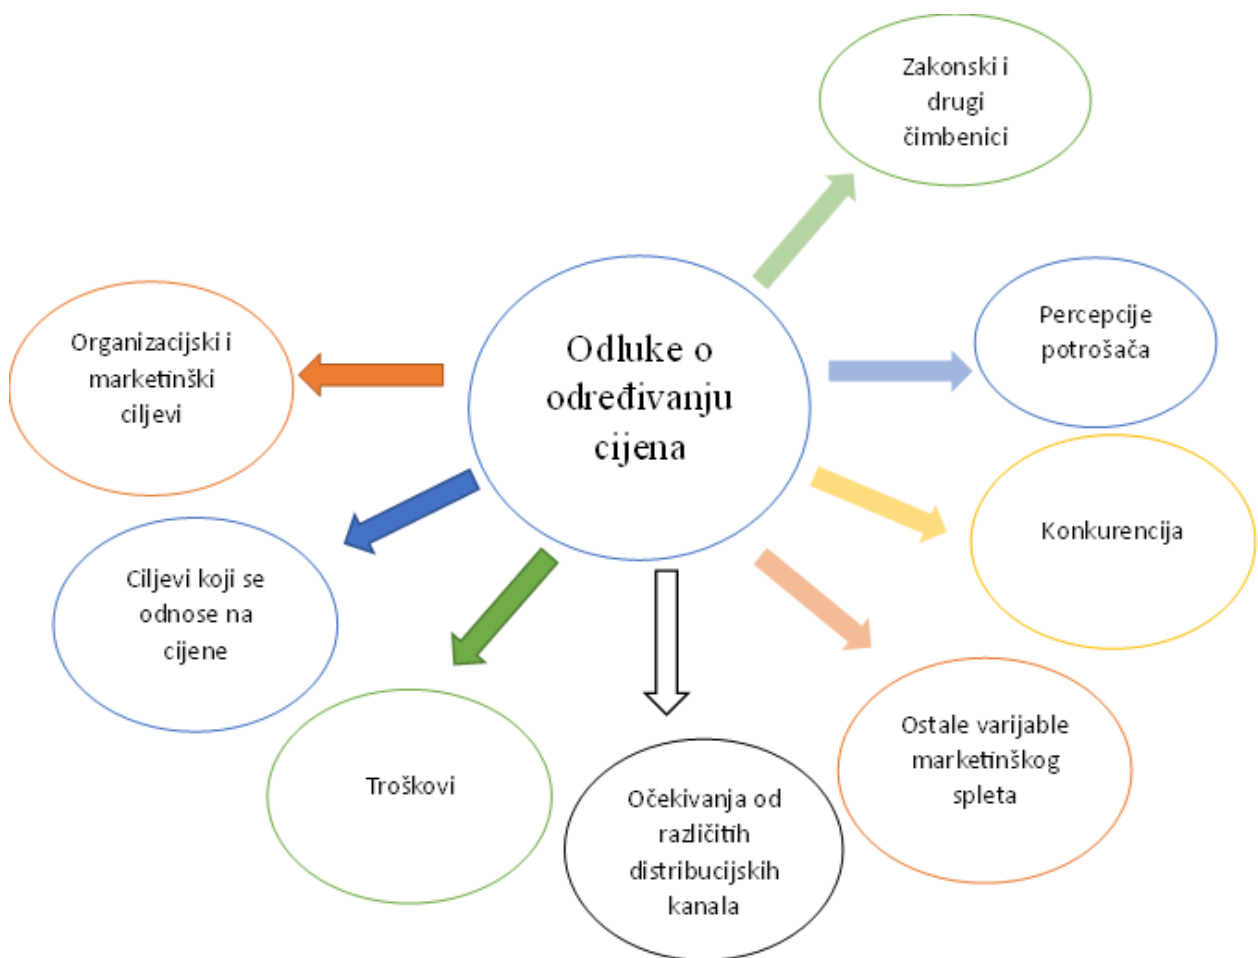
Odluke o određivanju cijena

Zakonski i drugi čimbenici

Organizacijski i marketinški ciljevi

Percepcije potrošača

Konkurencija

Ciljevi koji se odnose na cijene

Troškovi

Očekivanja od različitih distribucijskih kanala

Ostale varijable marketinškog spleta